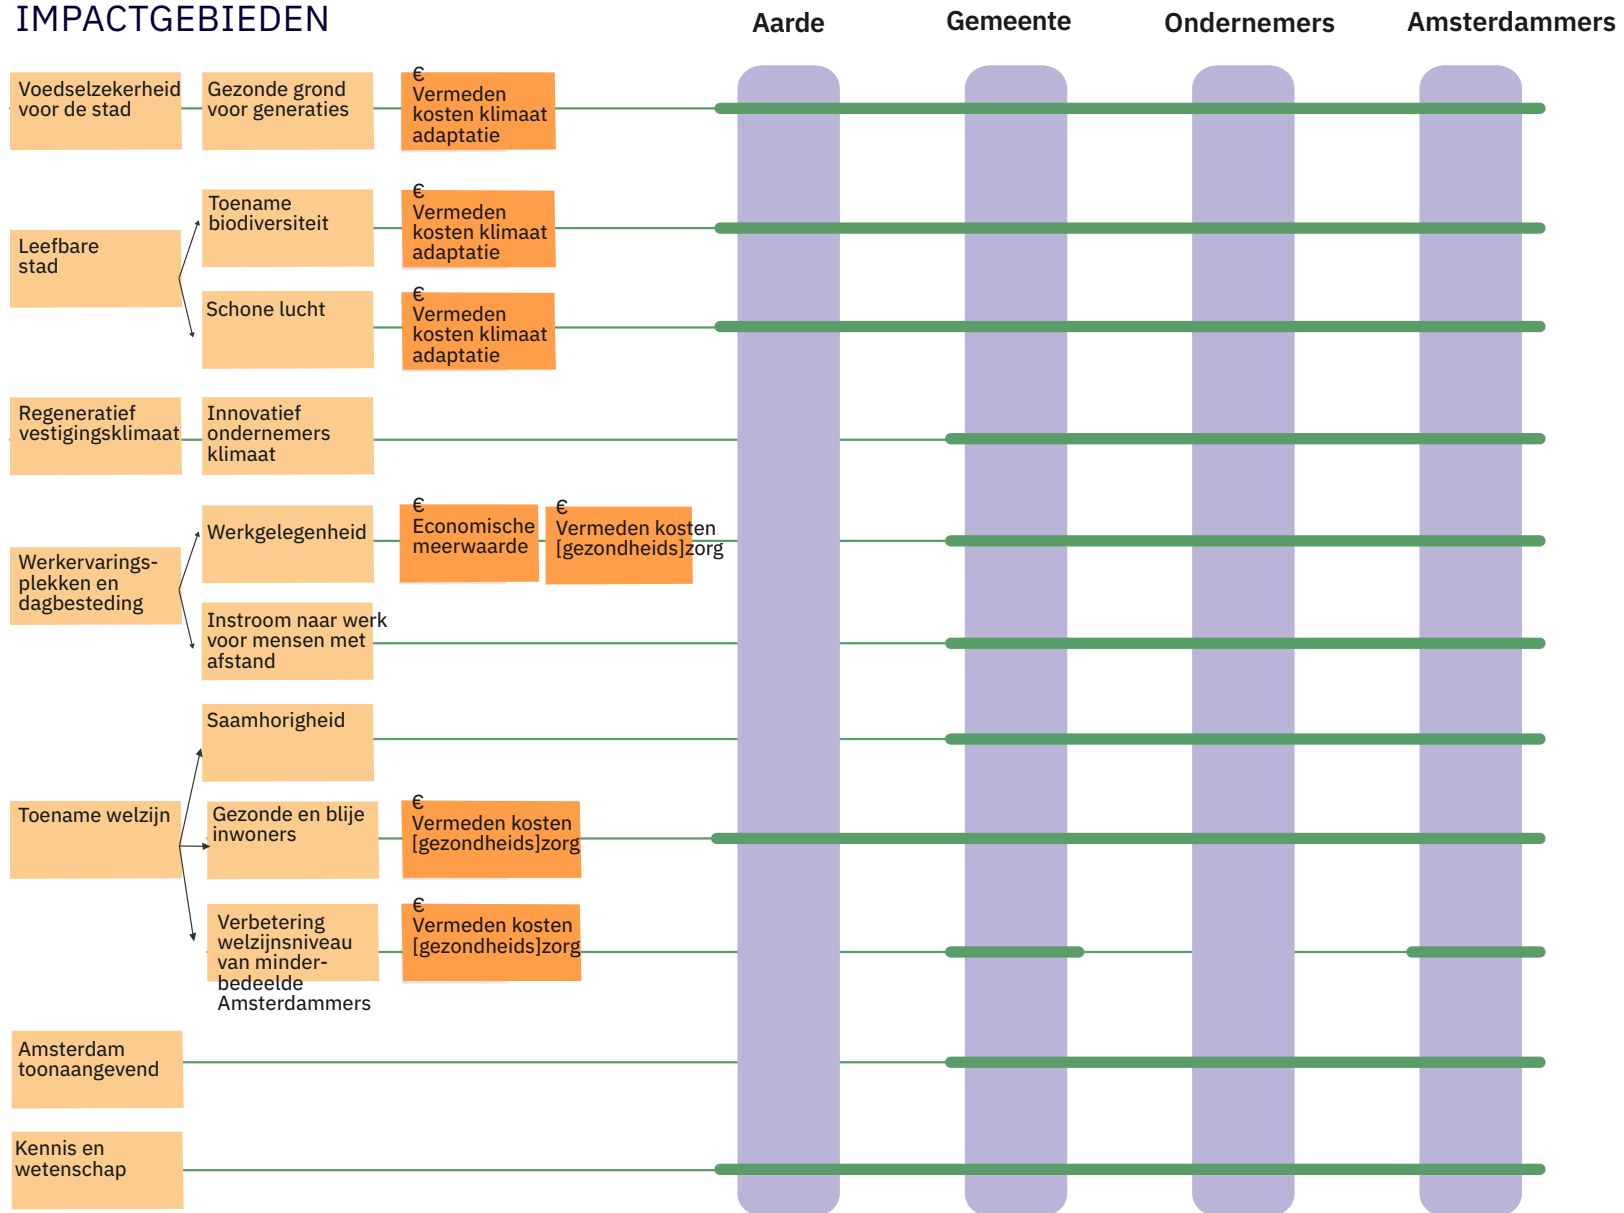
IMPACTGEBIEDEN

Aarde

Gemeente

Ondernemers

Amsterdammers

Voedselzekerheid voor de stad

Gezonde grond voor generaties

€ Vermeden kosten klimaat adaptatie

Leefbare stad

Toename biodiversiteit

€ Vermeden kosten klimaat adaptatie

Schone lucht

€ Vermeden kosten klimaat adaptatie

Regeneratief vestigingsklimaat

Innovatief ondernemers klimaat

Werkervarings-plekken en dagbesteding

Werkgelegenheid

€ Economische meerwaarde

€ Vermeden kosten [gezondheids]zorg

Instroom naar werk voor mensen met afstand

Toename welzijn

Saamhorigheid

Gezonde en blije inwoners

€ Vermeden kosten [gezondheids]zorg

Verbetering welzijnsniveau van minder-bedeelde Amsterdammers

€ Vermeden kosten [gezondheids]zorg

Amsterdam toonaangevend

Kennis en wetenschap